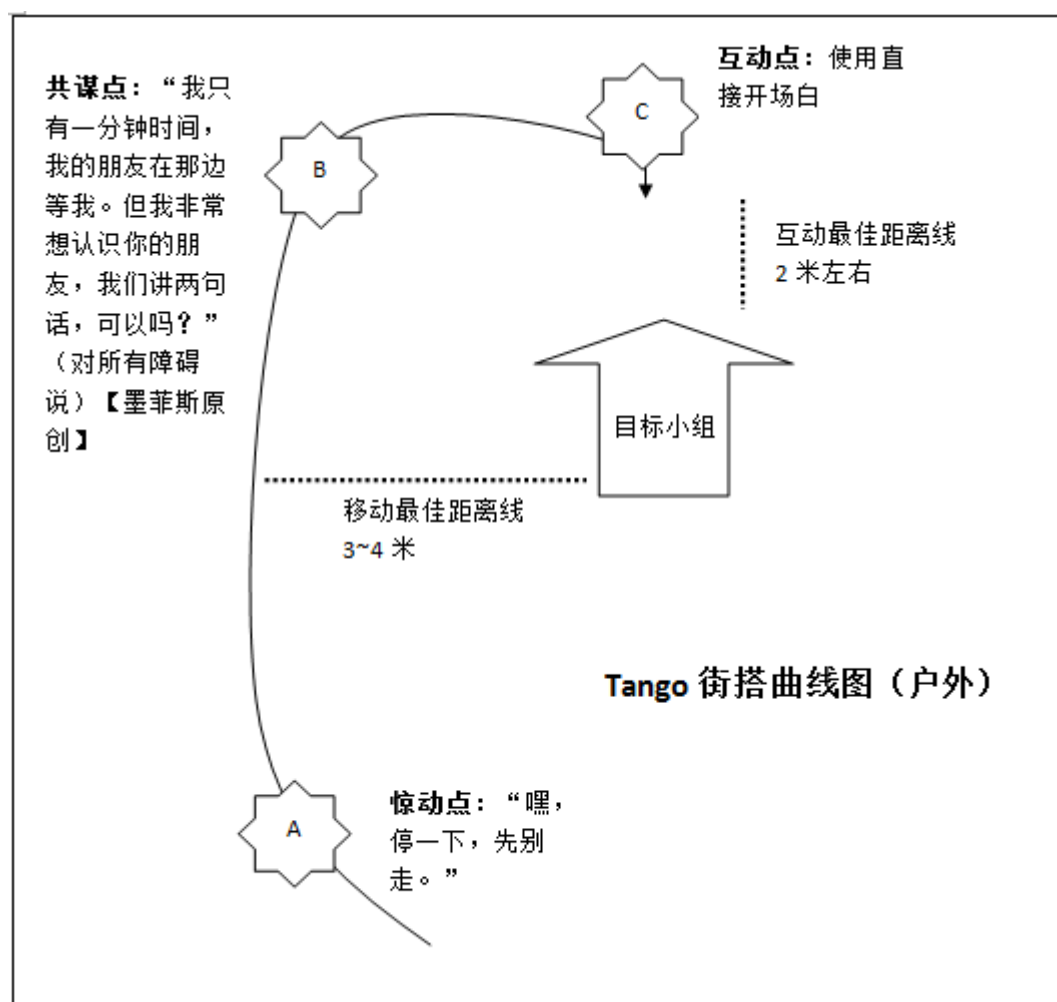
共谋点：“我只有一分钟时间，我的朋友在那边等我。但我非常想认识你的朋友，我们讲两句话，可以吗？”（对所有障碍说）【墨菲斯原创】

B

C

互动点：使用直接开场白

互动最佳距离线 2 米左右

目标小组

移动最佳距离线 3~4 米

Tango 街搭曲线图（户外）

A

惊动点：“嘿，停一下，先别走。”